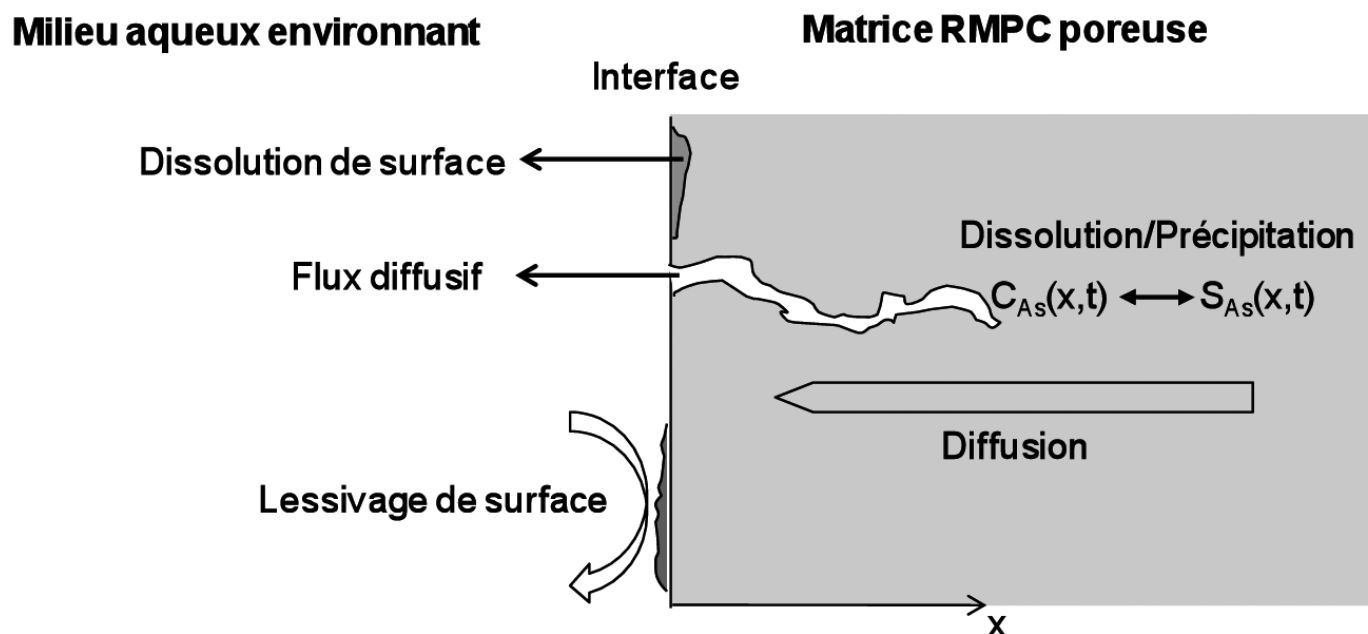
Milieu aqueux environnant

Matrice RMPC poreuse

Interface

Dissolution de surface

Dissolution/Précipitation

Flux diffusif

$C_{As}(x,t)$ $\longleftrightarrow$ $S_{As}(x,t)$

Diffusion

Lessivage de surface

x